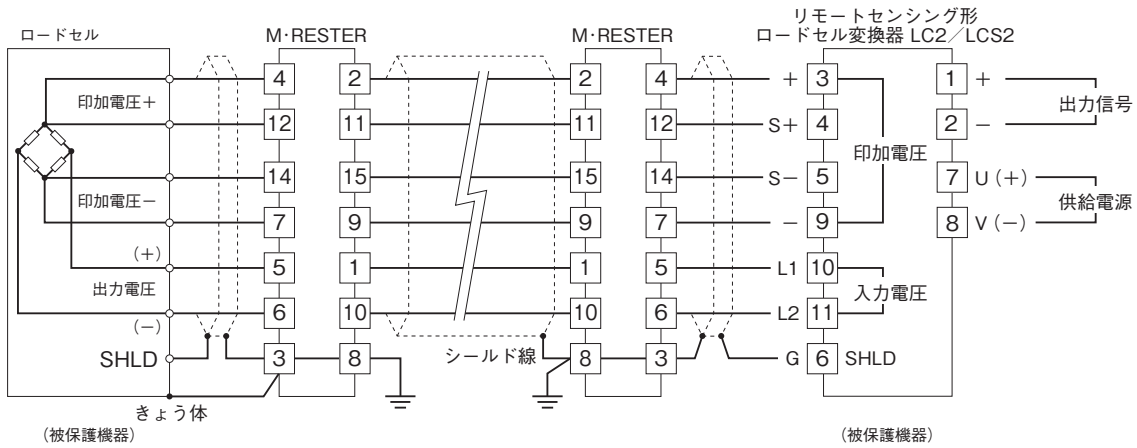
ロードセル

印加電圧＋

印加電圧－

(+)

出力電圧

(−)

SHLD

きょう体

(被保護機器)

M·RESTER

4 2
12 11
14 15
7 9
5 1
6 10
3 8

シールド線

M·RESTER

2 4
11 12
15 14
9 7
1 5
10 6
8 3

リモートセンシング形
ロードセル変換器 LC2／LCS2

+ 3
S+ 4
S− 5
− 9
L1 10
L2 11
G 6 SHLD

印加電圧

入力電圧

1 +
2 −
7 U (+)
8 V (−)

出力信号

供給電源

(被保護機器)